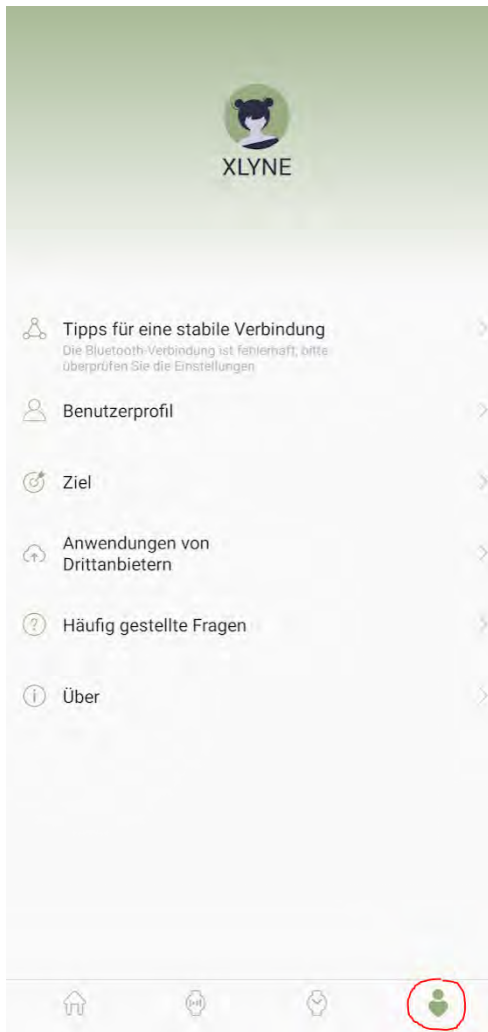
XLYNE

Tipps für eine stabile Verbindung
Die Bluetooth-Verbindung ist fehlerhaft, bitte überprüfen Sie die Einstellungen

Benutzerprofil

Ziel

Anwendungen von Drittanbietern

Häufig gestellte Fragen

Über